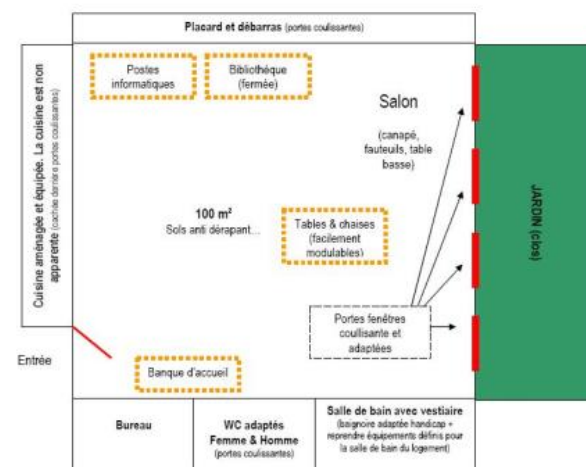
Placard et débarras (portes coulissantes)

Cuisine aménagée et équipée. La cuisine est non apparente (cachée derrière portes coulissantes)

Postes informatiques

Bibliothèque (fermée)

Salon

(canapé, fauteuils, table basse)

JARDIN (clos)

100 m²
Sols anti dérapant…

Tables & chaises (facilement modulables)

Portes fenêtres coulissante et adaptées

Entrée

Banque d'accueil

| Bureau | WC adaptés Femme & Homme (portes coulissantes) | Salle de bain avec vestiaire (baignoire adaptée handicap + reprendre équipements définis pour la salle de bain du logement) |